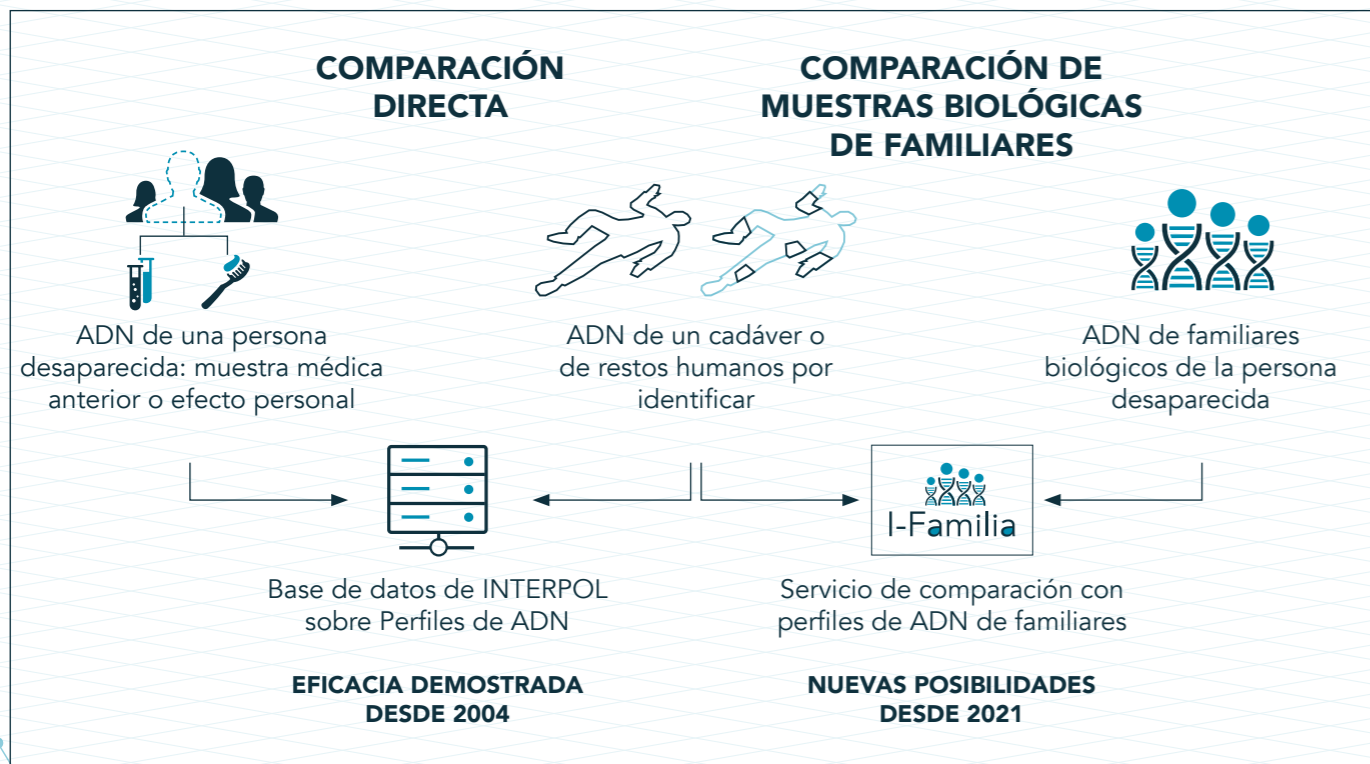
COMPARACIÓN DIRECTA

COMPARACIÓN DE MUESTRAS BIOLÓGICAS DE FAMILIARES

ADN de una persona desaparecida: muestra médica anterior o efecto personal

ADN de un cadáver o de restos humanos por identificar

ADN de familiares biológicos de la persona desaparecida

I-Familia

Base de datos de INTERPOL sobre Perfiles de ADN

Servicio de comparación con perfiles de ADN de familiares

EFICACIA DEMOSTRADA DESDE 2004

NUEVAS POSIBILIDADES DESDE 2021